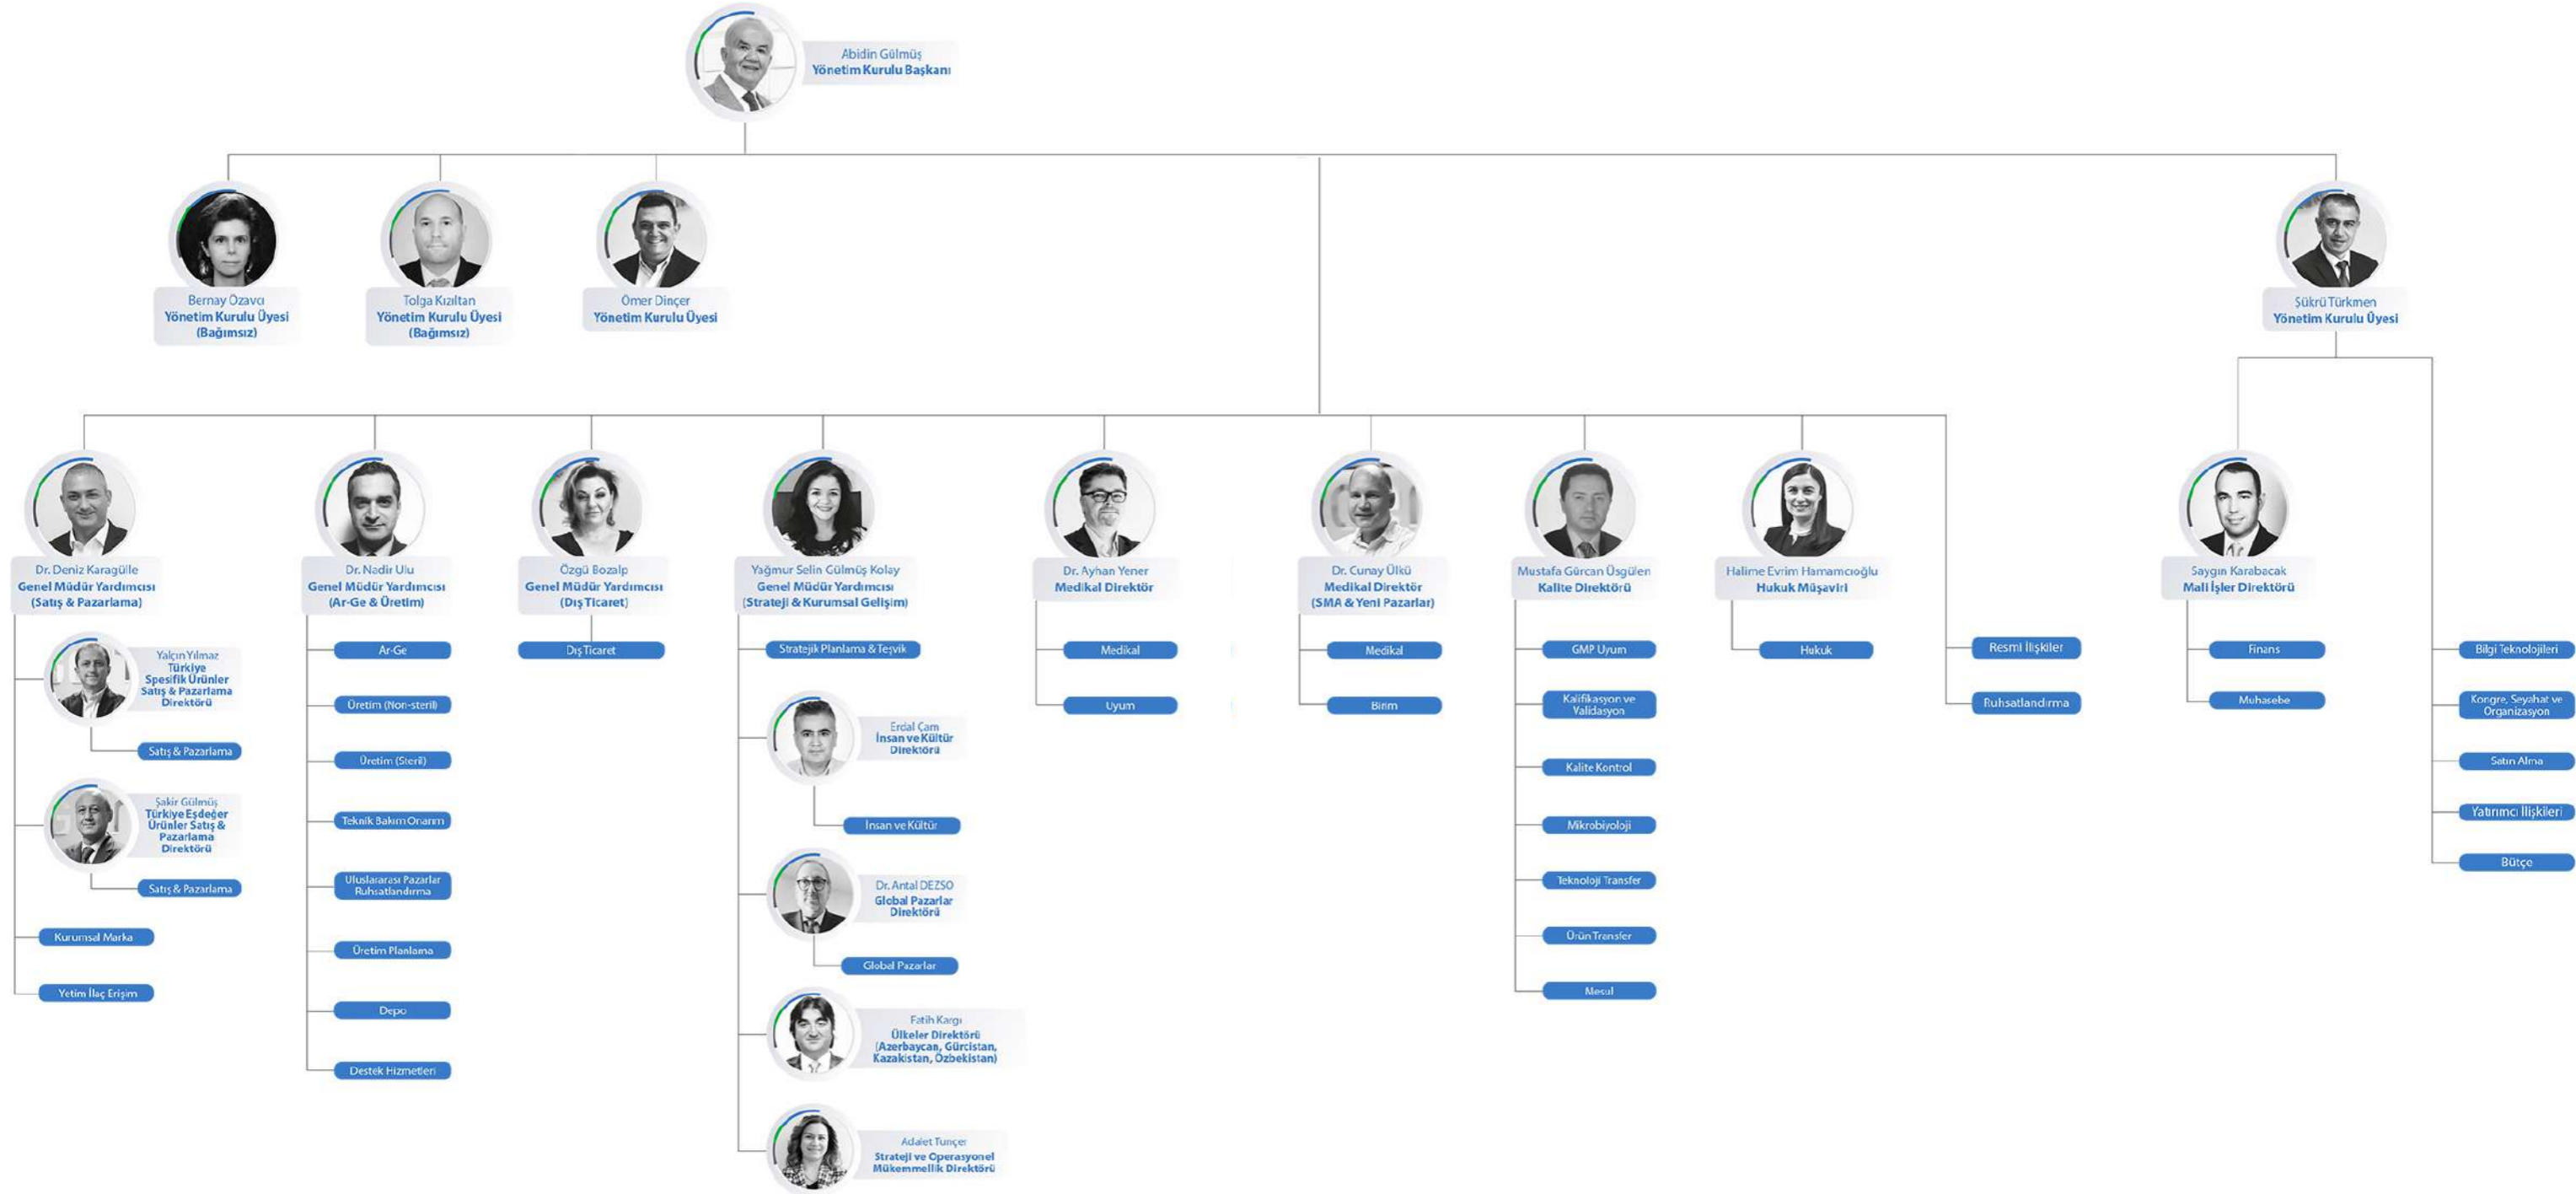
Abidin Gülmüş
Yönetim Kurulu Başkanı

Bernay Özavcı
Yönetim Kurulu Üyesi (Bağımsız)

Tolga Kızıltan
Yönetim Kurulu Üyesi (Bağımsız)

Ömer Dinçer
Yönetim Kurulu Üyesi

Şükrü Türkmen
Yönetim Kurulu Üyesi

Dr. Deniz Karagüle
Genel Müdür Yardımcısı (Satış & Pazarlama)

Yalçın Yılmaz
Türkiye Spesifik Ürünler Satış & Pazarlama Direktörü

Satış & Pazarlama

Şakir Gülmüş
Türkiye Eşdeğer Ürünler Satış & Pazarlama Direktörü

Satış & Pazarlama

Kurumsal Marka

Yetim İlaç Erişim

Dr. Nadir Ulu
Genel Müdür Yardımcısı (Ar-Ge & Üretim)

Ar-Ge

Üretim (Non-steril)

Üretim (Steril)

Teknik Bakım Onarım

Uluslararası Pazarlar Ruhsatlandırma

Üretim Planlama

Depo

Destek Hizmetleri

Özgü Bozalp
Genel Müdür Yardımcısı (Dış Ticaret)

Dış Ticaret

Yağmur Selin Gülmüş Kolay
Genel Müdür Yardımcısı (Strateji & Kurumsal Gelişim)

Stratejik Planlama & Teşvik

Erdal Çam
İnsan ve Kültür Direktörü

İnsan ve Kültür

Dr. Antal DEZSO
Global Pazarlar Direktörü

Global Pazarlar

Fatih Kargı
Ülkeler Direktörü (Azerbaycan, Gürcistan, Kazakistan, Özbekistan)

Adalet Tunçer
Strateji ve Operasyonel Mükemmellik Direktörü

Dr. Ayhan Yener
Medikal Direktör

Medikal

Uyum

Dr. Cunay Ülkü
Medikal Direktör (SMA & Yeni Pazarlar)

Medikal

Birim

Mustafa Gürcan Üsgülen
Kalite Direktörü

GMP Uyum

Kalifikasyon ve Validasyon

Kalite Kontrol

Mikrobiyoloji

Teknoloji Transfer

Ürün Transfer

Mesul

Halime Evrim Hamamcıoğlu
Hukuk Müşaviri

Hukuk

Resmi İlişkiler

Ruhsatlandırma

Saygın Karabacak
Mali İşler Direktörü

Finans

Muhasebe

Bilgi Teknolojileri

Kongre, Seyahat ve Organizasyon

Satın Alma

Yatırımcı İlişkileri

Bütçe